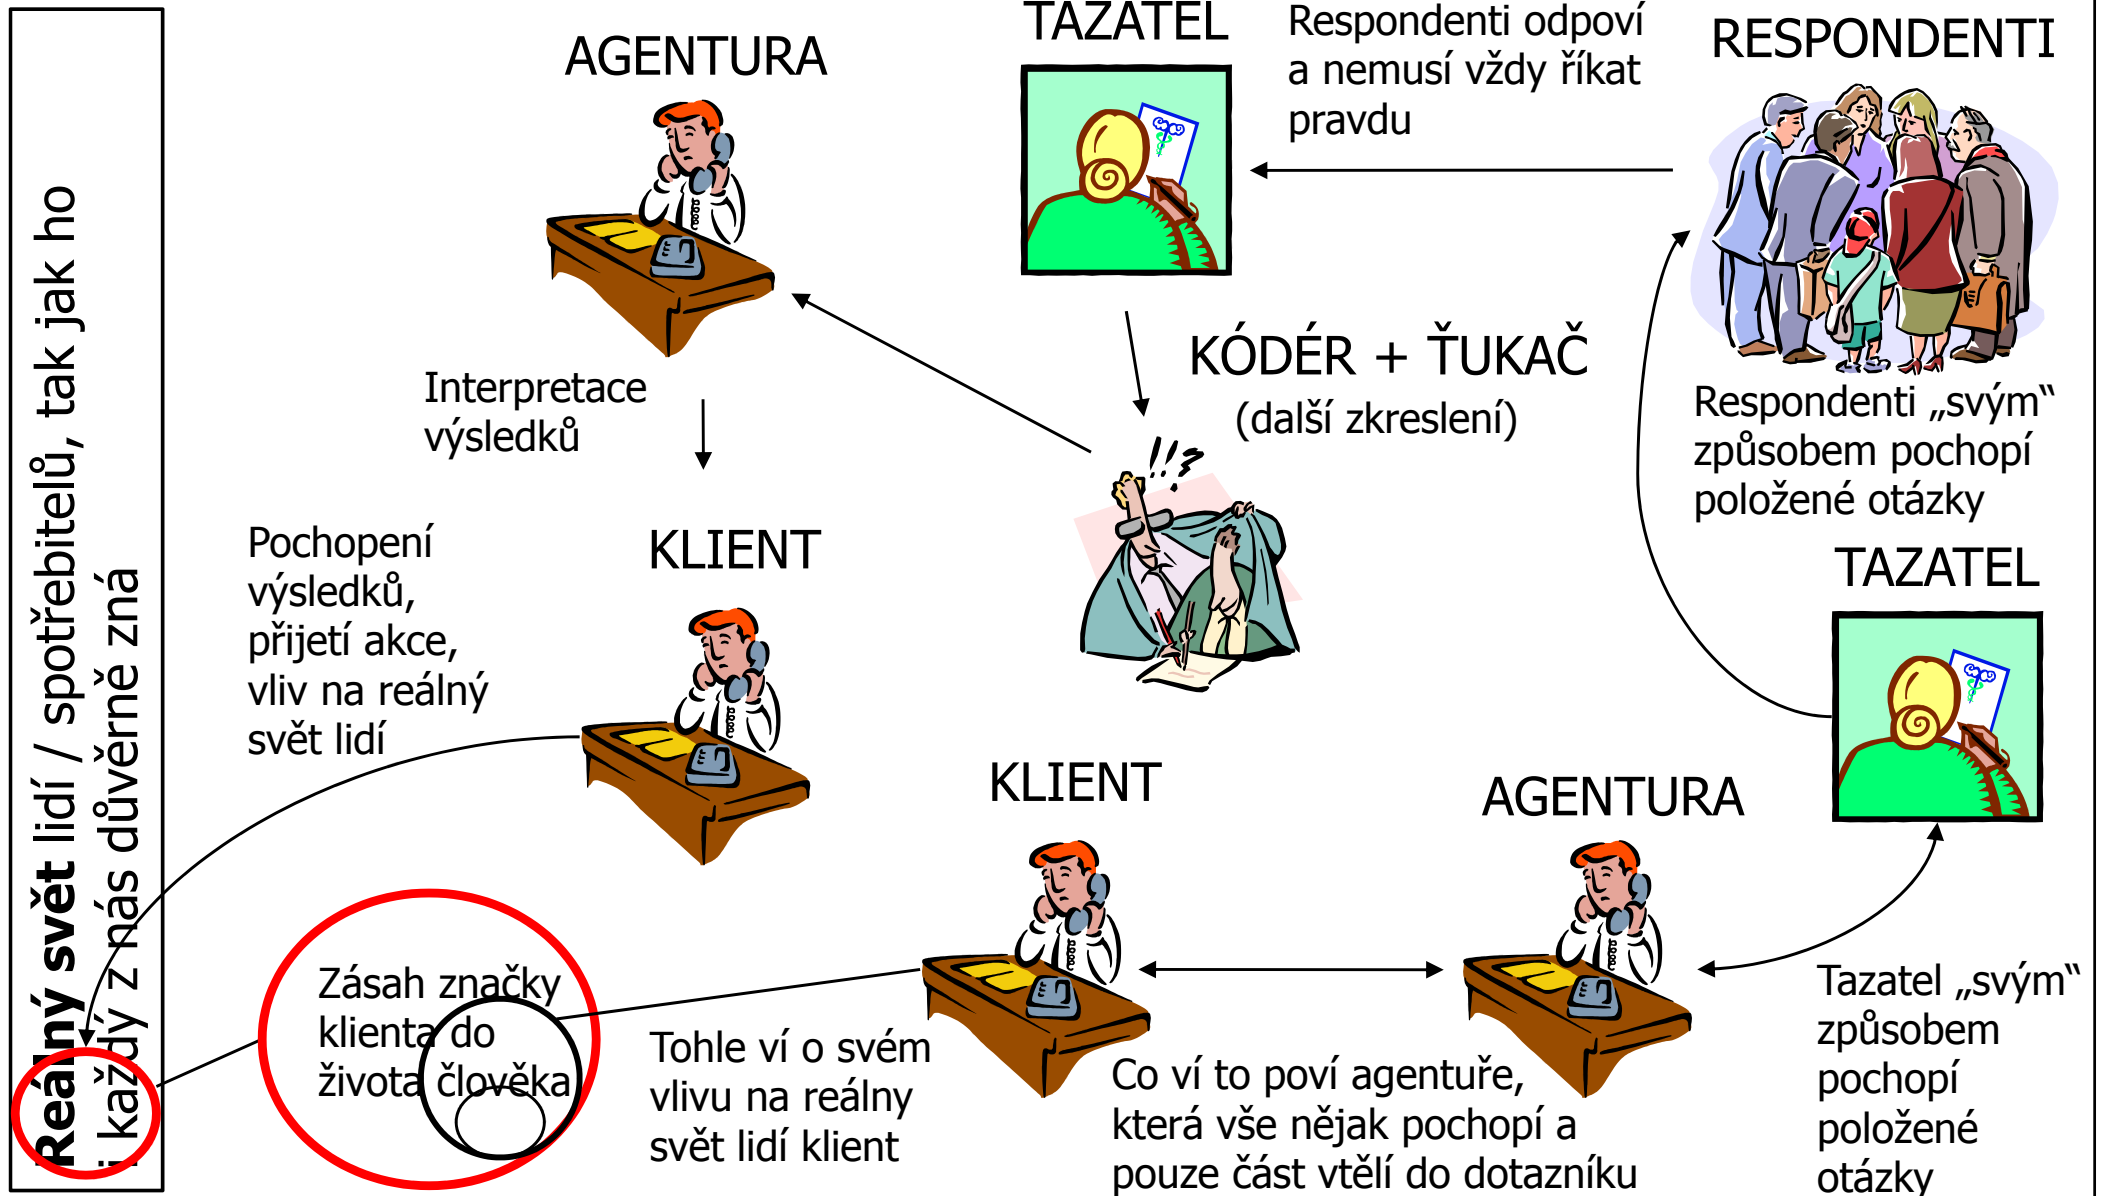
Reálný svět lidí / spotřebitelů, tak jak ho i každý z nás důvěrně zná

AGENTURA

TAZATEL

Respondenti odpoví a nemusí vždy říkat pravdu

RESPONDENTI

Interpretace výsledků

KÓDÉR + ŤUKAČ (další zkreslení)

Respondenti „svým" způsobem pochopí položené otázky

TAZATEL

Pochopení výsledků, přijetí akce, vliv na reálný svět lidí

KLIENT

KLIENT

AGENTURA

Zásah značky klienta do života člověka

Tohle ví o svém vlivu na reálny svět lidí klient

Co ví to poví agentuře, která vše nějak pochopí a pouze část vtělí do dotazníku

Tazatel „svým" způsobem pochopí položené otázky